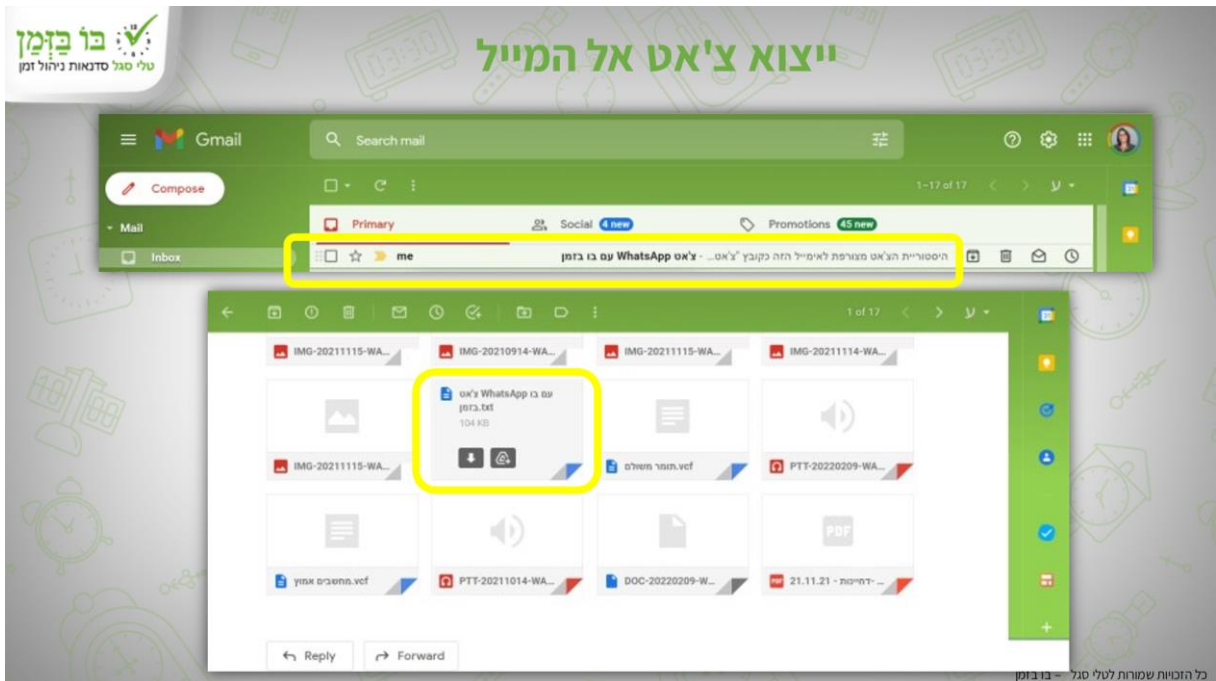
בו בזמן
טלי סגל סדנאות ניהול זמן

ייצוא צ'אט אל המייל

Gmail
Search mail
Compose
Mail
Inbox
1–17 of 17
Primary
Social 4 new
Promotions 45 new
me
צ'אט WhatsApp עם בו בזמן - היסטוריית הצ'אט מצורפת לאימייל הזה כקובץ "צ'אט...

1 of 17
IMG-20211115-WA...
IMG-20210914-WA...
IMG-20211115-WA...
IMG-20211114-WA...
צ'אט WhatsApp עם בו בזמן.txt
104 KB
IMG-20211115-WA...
תומר משולם.vcf
PTT-20220209-WA...
מחשבים אמון.vcf
PTT-20211014-WA...
DOC-20220209-W...
דחויות- 21.11.21...
Reply
Forward

כל הזכויות שמורות לטלי סגל – בו בזמן